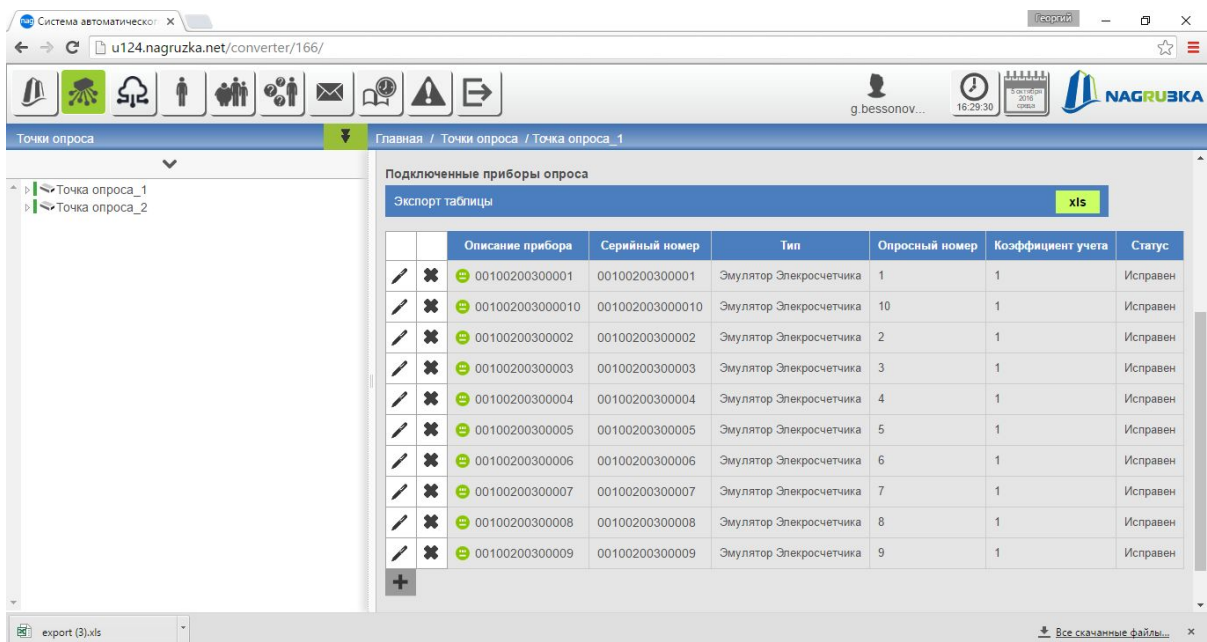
Система автоматическог ×

Георгий

u124.nagruzka.net/converter/166/

g.bessonov...

16:29:30

5 октября 2016 среда

NAGRUЗKA

Точки опроса

Главная / Точки опроса / Точка опроса_1

Точка опроса_1
Точка опроса_2

Подключенные приборы опроса

Экспорт таблицы

xls

| | | Описание прибора | Серийный номер | Тип | Опросный номер | Коэффициент учета | Статус |
|---|---|---|---|---|---|---|---|
| | | 00100200300001 | 00100200300001 | Эмулятор Элекросчетчика | 1 | 1 | Исправен |
| | | 001002003000010 | 001002003000010 | Эмулятор Элекросчетчика | 10 | 1 | Исправен |
| | | 00100200300002 | 00100200300002 | Эмулятор Элекросчетчика | 2 | 1 | Исправен |
| | | 00100200300003 | 00100200300003 | Эмулятор Элекросчетчика | 3 | 1 | Исправен |
| | | 00100200300004 | 00100200300004 | Эмулятор Элекросчетчика | 4 | 1 | Исправен |
| | | 00100200300005 | 00100200300005 | Эмулятор Элекросчетчика | 5 | 1 | Исправен |
| | | 00100200300006 | 00100200300006 | Эмулятор Элекросчетчика | 6 | 1 | Исправен |
| | | 00100200300007 | 00100200300007 | Эмулятор Элекросчетчика | 7 | 1 | Исправен |
| | | 00100200300008 | 00100200300008 | Эмулятор Элекросчетчика | 8 | 1 | Исправен |
| | | 00100200300009 | 00100200300009 | Эмулятор Элекросчетчика | 9 | 1 | Исправен |

+

export (3).xls

Все скачанные файлы...